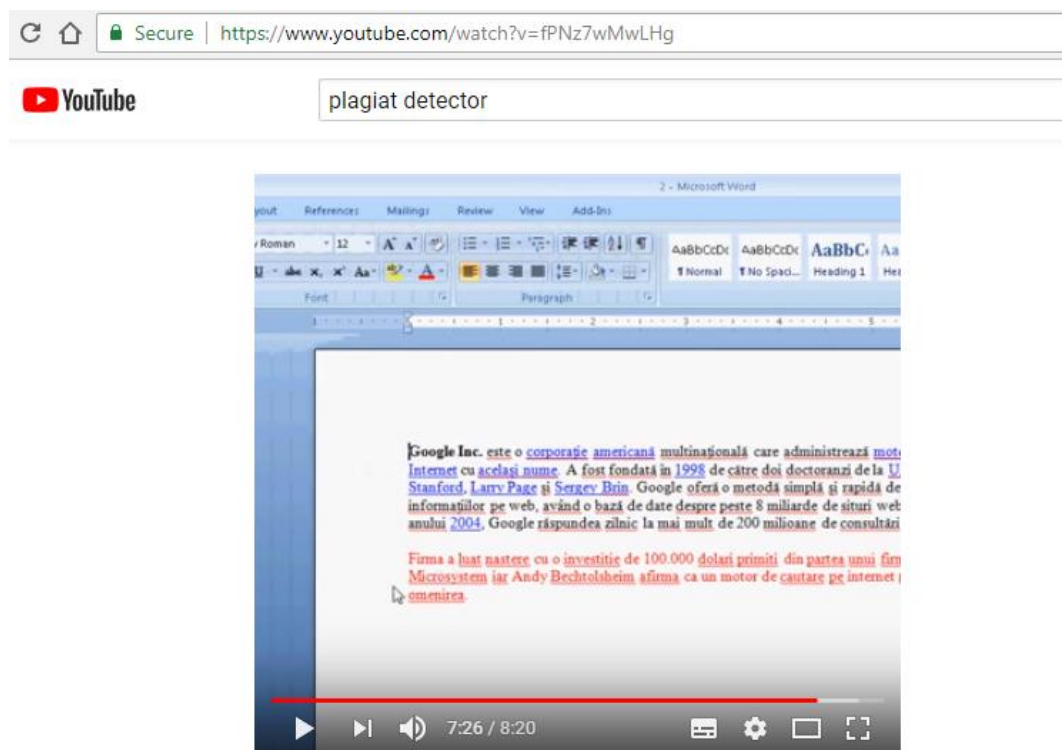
Secure | https://www.youtube.com/watch?v=fPNz7wMwLHg

YouTube

plagiat detector

2 - Microsoft Word

yout References Mailings Review View Add-Ins

Roman 12

AaBbCcDc AaBbCcDc AaBbC Aa

¶ Normal ¶ No Spaci... Heading 1 He

Font Paragraph

Google Inc. este o corporație americană multinațională care administrează mot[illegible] Internet cu același nume. A fost fondată în 1998 de către doi doctoranzi de la U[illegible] Stanford, Larry Page și Sergey Brin. Google oferă o metodă simplă și rapidă de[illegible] informațiilor pe web, având o bază de date despre peste 8 miliarde de situri web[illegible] anului 2004, Google răspundea zilnic la mai mult de 200 milioane de consultări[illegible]

Firma a luat nastere cu o investitie de 100.000 dolari primiti din partea unui firm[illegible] Microsystem iar Andy Bechtolsheim afirma ca un motor de cautare pe internet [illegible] omenirea.

7:26 / 8:20